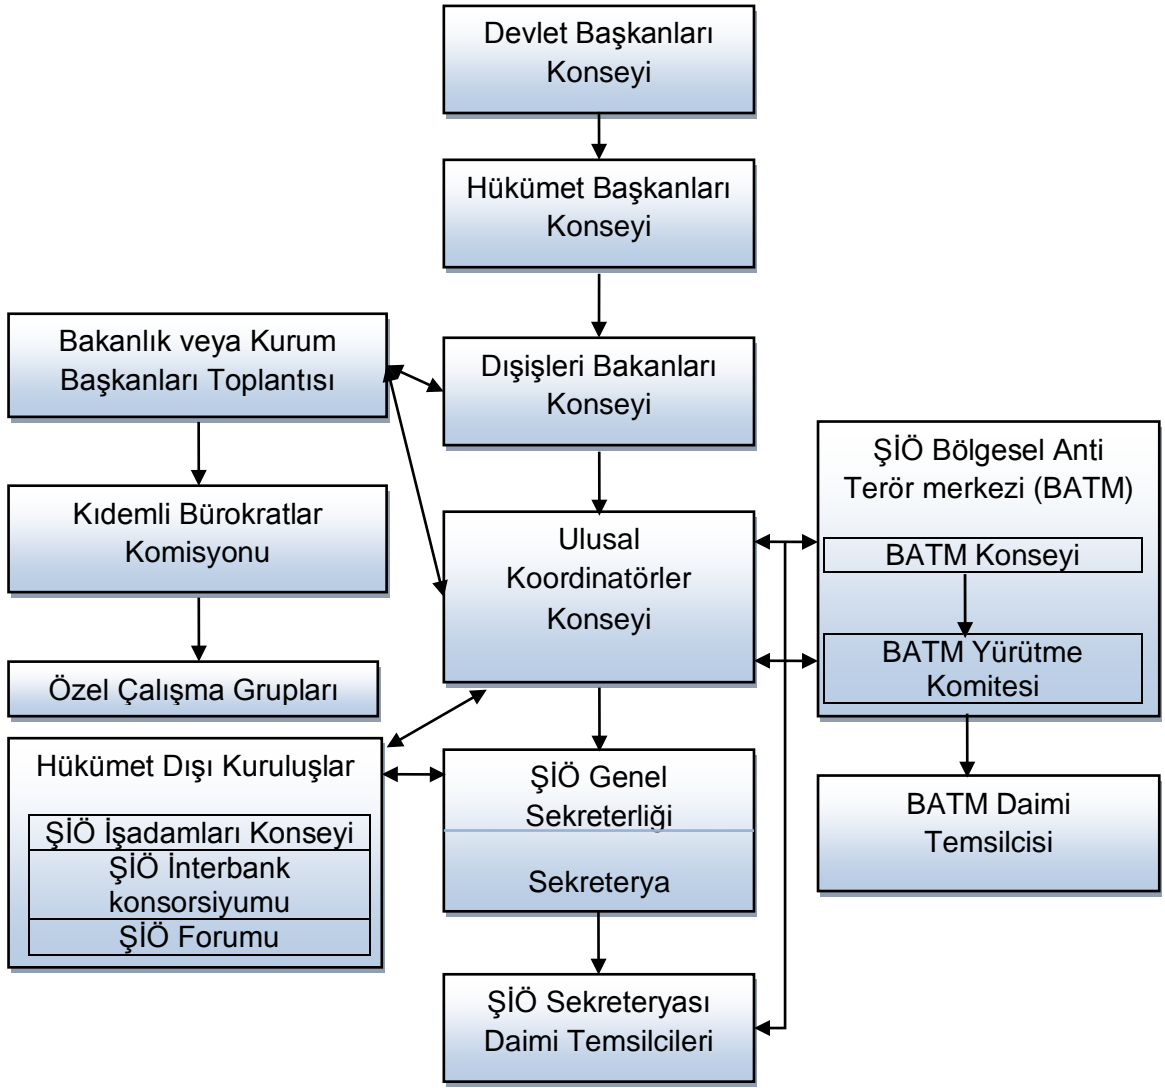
Devlet Başkanları Konseyi

Hükümet Başkanları Konseyi

Bakanlık veya Kurum Başkanları Toplantısı

Dışişleri Bakanları Konseyi

Kıdemli Bürokratlar Komisyonu

Ulusal Koordinatörler Konseyi

ŞİÖ Bölgesel Anti Terör merkezi (BATM)

BATM Konseyi

BATM Yürütme Komitesi

Özel Çalışma Grupları

Hükümet Dışı Kuruluşlar

ŞİÖ İşadamları Konseyi

ŞİÖ İnterbank konsorsiyumu

ŞİÖ Forumu

ŞİÖ Genel Sekreterliği

Sekreterya

BATM Daimi Temsilcisi

ŞİÖ Sekreteryası Daimi Temsilcileri